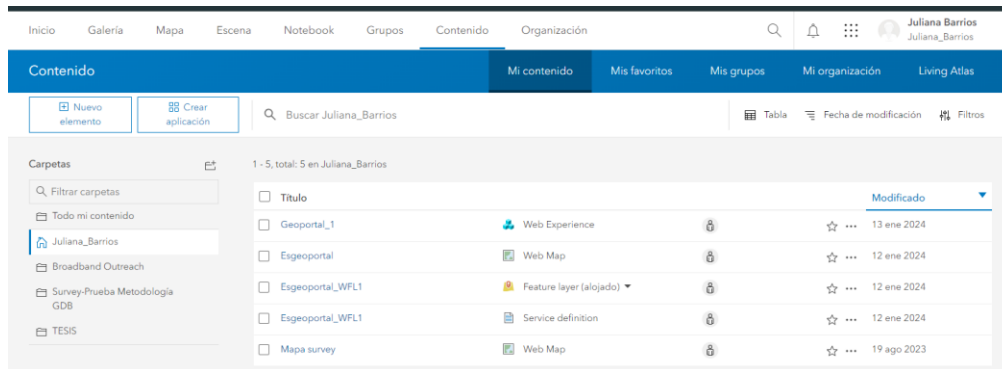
Inicio Galería Mapa Escena Notebook Grupos Contenido Organización

Juliana Barrios
Juliana_Barrios

Contenido

Mi contenido Mis favoritos Mis grupos Mi organización Living Atlas

Nuevo elemento

Crear aplicación

Buscar Juliana_Barrios

Tabla Fecha de modificación Filtros

Carpetas

1 - 5, total: 5 en Juliana_Barrios

Filtrar carpetas

Todo mi contenido

Juliana_Barrios

Broadband Outreach

Survey-Prueba Metodología GDB

TESIS

| Título | | Modificado |
|---|---|---|
| Geoportal_1 | Web Experience | 13 ene 2024 |
| Esgeoportal | Web Map | 12 ene 2024 |
| Esgeoportal_WFL1 | Feature layer (alojado) | 12 ene 2024 |
| Esgeoportal_WFL1 | Service definition | 12 ene 2024 |
| Mapa survey | Web Map | 19 ago 2023 |